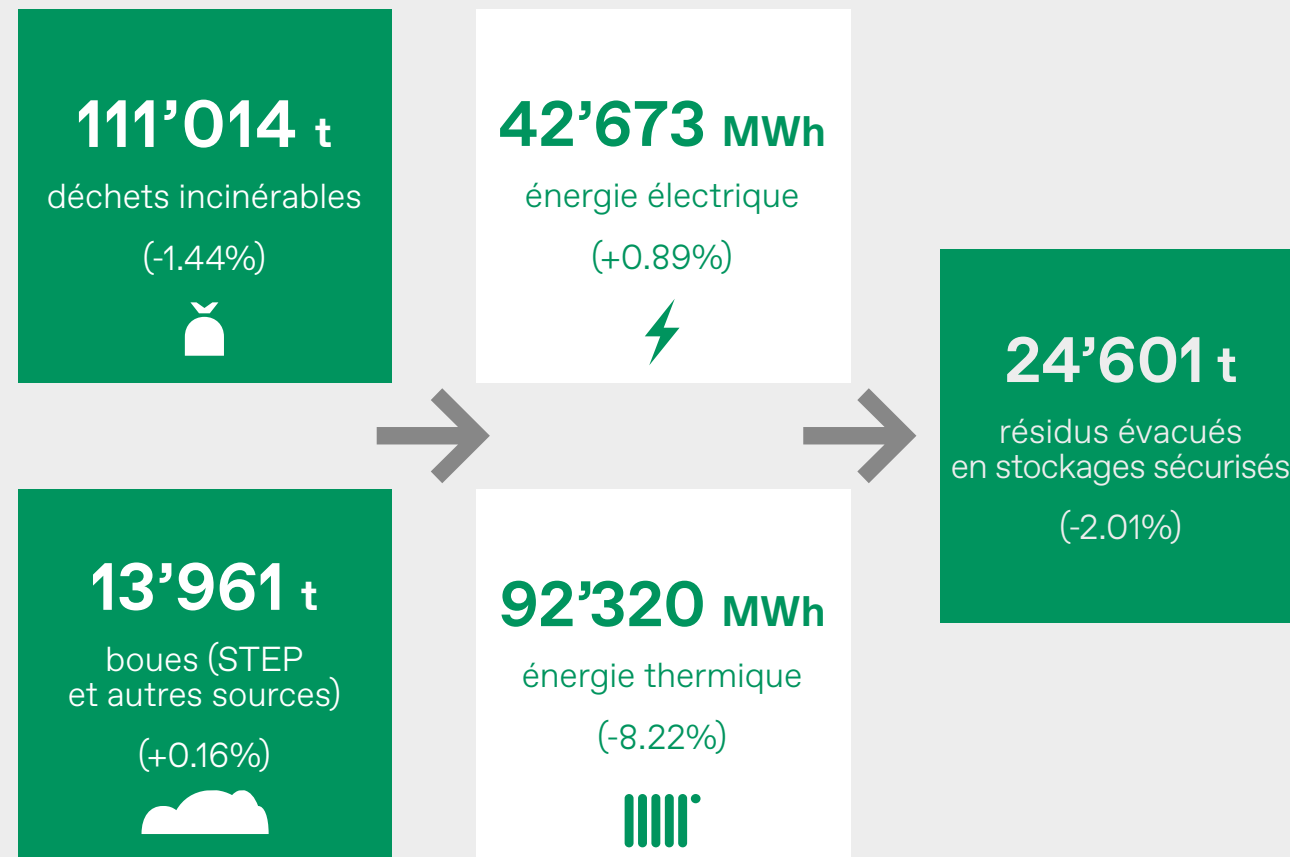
111’014 t
déchets incinérables
(-1.44%)

13’961 t
boues (STEP et autres sources)
(+0.16%)

42’673 MWh
énergie électrique
(+0.89%)

92’320 MWh
énergie thermique
(-8.22%)

24’601 t
résidus évacués en stockages sécurisés
(-2.01%)